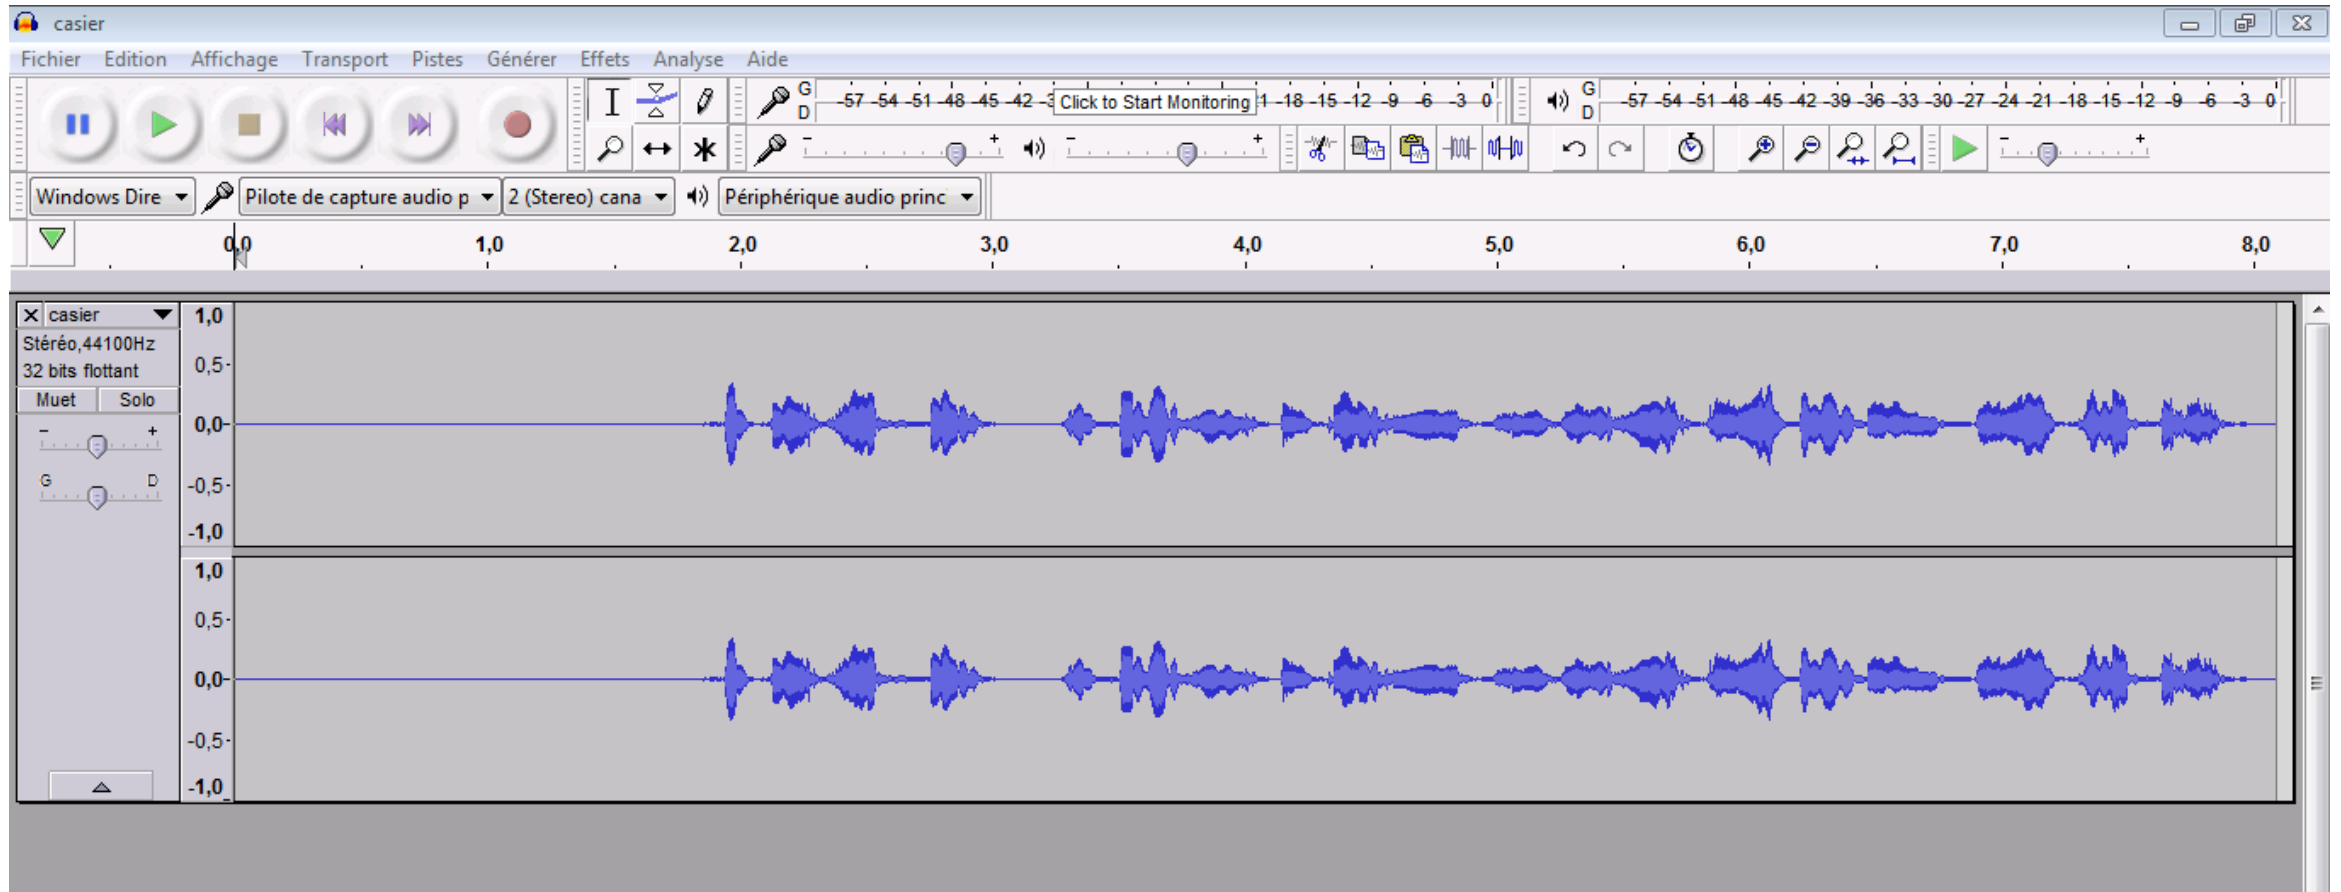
casier

Fichier Edition Affichage Transport Pistes Générer Effets Analyse Aide

G D -57 -54 -51 -48 -45 -42 -3 Click to Start Monitoring 1 -18 -15 -12 -9 -6 -3 0

G D -57 -54 -51 -48 -45 -42 -39 -36 -33 -30 -27 -24 -21 -18 -15 -12 -9 -6 -3 0

- +
- +
- +

Windows Dire ▾ Pilote de capture audio p ▾ 2 (Stereo) cana ▾ Périphérique audio princ ▾

0,0 1,0 2,0 3,0 4,0 5,0 6,0 7,0 8,0

casier
Stéréo,44100Hz
32 bits flottant
Muet Solo
- +
G D

1,0
0,5
0,0
-0,5
-1,0
1,0
0,5
0,0
-0,5
-1,0